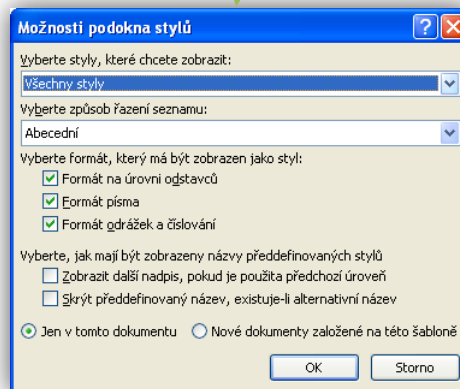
Možnosti podokna stylů

Vyberte styly, které chcete zobrazit:

Všechny styly

Vyberte způsob řazení seznamu:

Abecední

Vyberte formát, který má být zobrazen jako styl:

Formát na úrovni odstavců

Formát písma

Formát odrážek a číslování

Vyberte, jak mají být zobrazeny názvy předdefinovaných stylů

Zobrazit další nadpis, pokud je použita předchozí úroveň

Skrýt předdefinovaný název, existuje-li alternativní název

Jen v tomto dokumentu

Nové dokumenty založené na této šabloně

OK

Storno